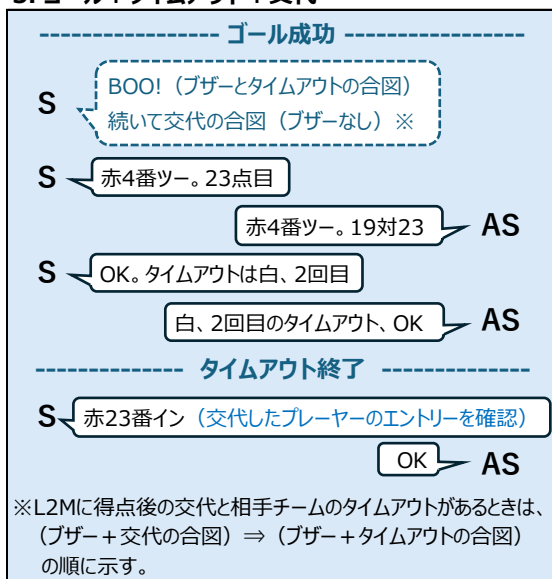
------------------ ゴール成功 ------------------

S BOO!（ブザーとタイムアウトの合図）続いて交代の合図（ブザーなし）※

S 赤4番ツー。23点目

赤4番ツー。19対23 AS

S OK。タイムアウトは白、2回目

白、2回目のタイムアウト、OK AS

-------------- タイムアウト終了 --------------

S 赤23番イン（交代したプレーヤーのエントリーを確認）

OK AS

※L2Mに得点後の交代と相手チームのタイムアウトがあるときは、（ブザー＋交代の合図）⇒（ブザー＋タイムアウトの合図）の順に示す。